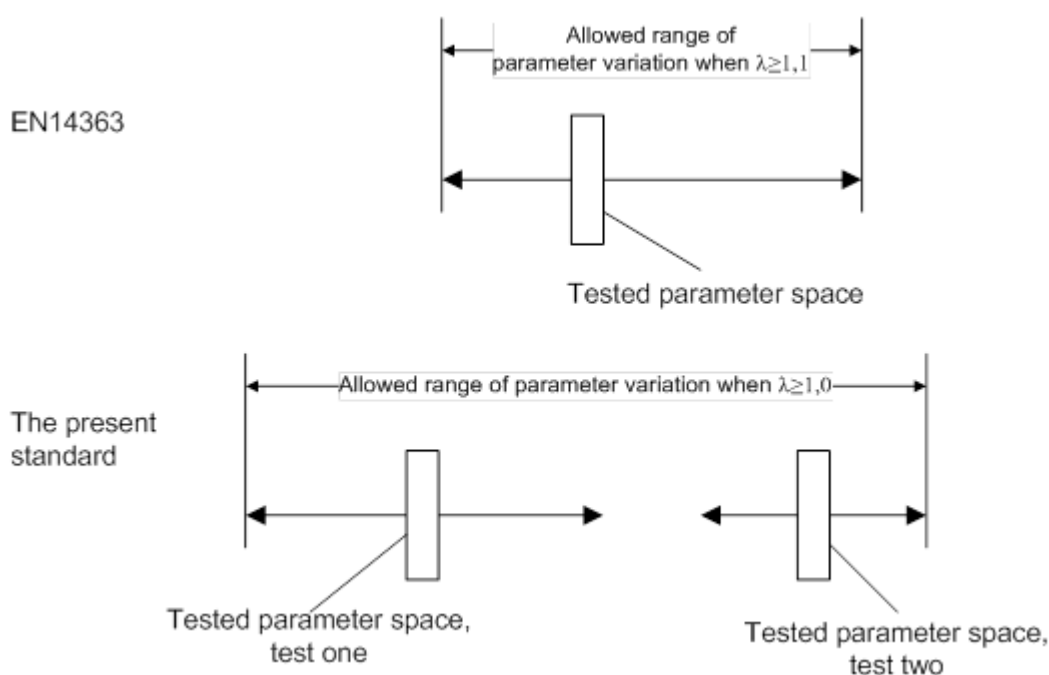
Allowed range of parameter variation when $\lambda \geq 1,1$

EN14363

Tested parameter space

Allowed range of parameter variation when $\lambda \geq 1,0$

The present standard

Tested parameter space, test one

Tested parameter space, test two